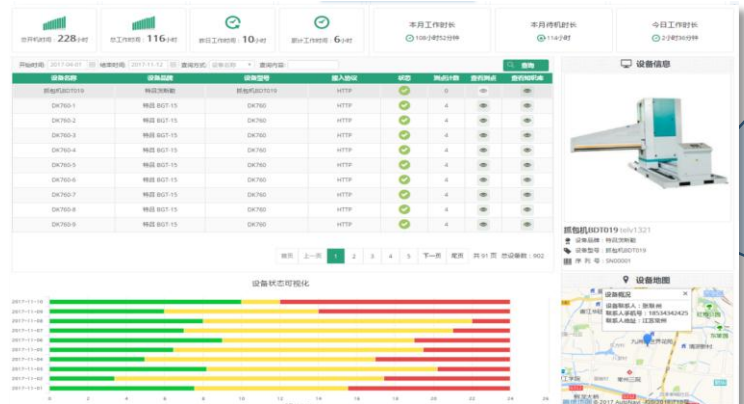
总开机时间：228小时

总工作时间：116小时

昨日工作时间：10小时

累计工作时间：6小时

本月工作时长

108小时52分钟

本月待机时长

11小时

今日工作时长

2小时30分钟

开始时间 2017-04-01 结束时间 2017-11-12 查询方式 设备名称 查询内容

查询

| 设备名称 | 设备品牌 | 设备型号 | 接入协议 | 状态 | 测点计数 | 查看测点 | 查看时间轴 |
|---|---|---|---|---|---|---|---|
| 抓包机BDT019 | 特昌发和航 | 抓包机BDT019 | HTTP | | 0 | | |
| DK760-1 | 特昌 BGT-15 | DK760 | HTTP | | 4 | | |
| DK760-2 | 特昌 BGT-15 | DK760 | HTTP | | 4 | | |
| DK760-3 | 特昌 BGT-15 | DK760 | HTTP | | 4 | | |
| DK760-4 | 特昌 BGT-15 | DK760 | HTTP | | 4 | | |
| DK760-5 | 特昌 BGT-15 | DK760 | HTTP | | 4 | | |
| DK760-6 | 特昌 BGT-15 | DK760 | HTTP | | 4 | | |
| DK760-7 | 特昌 BGT-15 | DK760 | HTTP | | 4 | | |
| DK760-8 | 特昌 BGT-15 | DK760 | HTTP | | 4 | | |
| DK760-9 | 特昌 BGT-15 | DK760 | HTTP | | 4 | | |

首页 上一页 1 2 3 4 5 下一页 尾页 共 91 页 总设备数：902

设备状态可视化

2017-11-10
2017-11-09
2017-11-08
2017-11-07
2017-11-06
2017-11-05
2017-11-04
2017-11-03
2017-11-02
2017-11-01

0 2 4 6 8 10 12 14 16 18 20 22 24

设备信息

抓包机BDT019 telv1321

设备品牌：特昌发和航

设备型号：抓包机BDT019

序列号：SN00001

设备地图

设备概况

设备联系人：张新洲

联系人手机号：18534342425

联系人地址：江苏常州

© 2017 AutoNavi